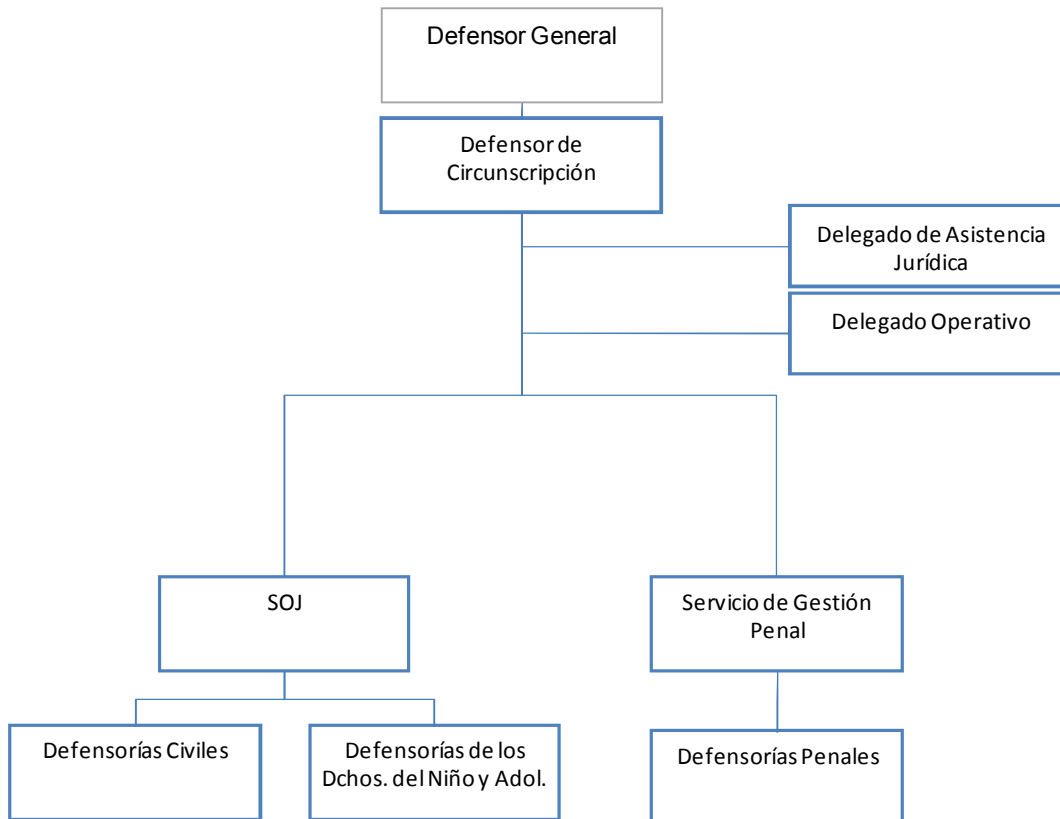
Defensor General

Defensor de Circunscripción

Delegado de Asistencia Jurídica

Delegado Operativo

SOJ

Servicio de Gestión Penal

Defensorías Civiles

Defensorías de los Dchos. del Niño y Adol.

Defensorías Penales